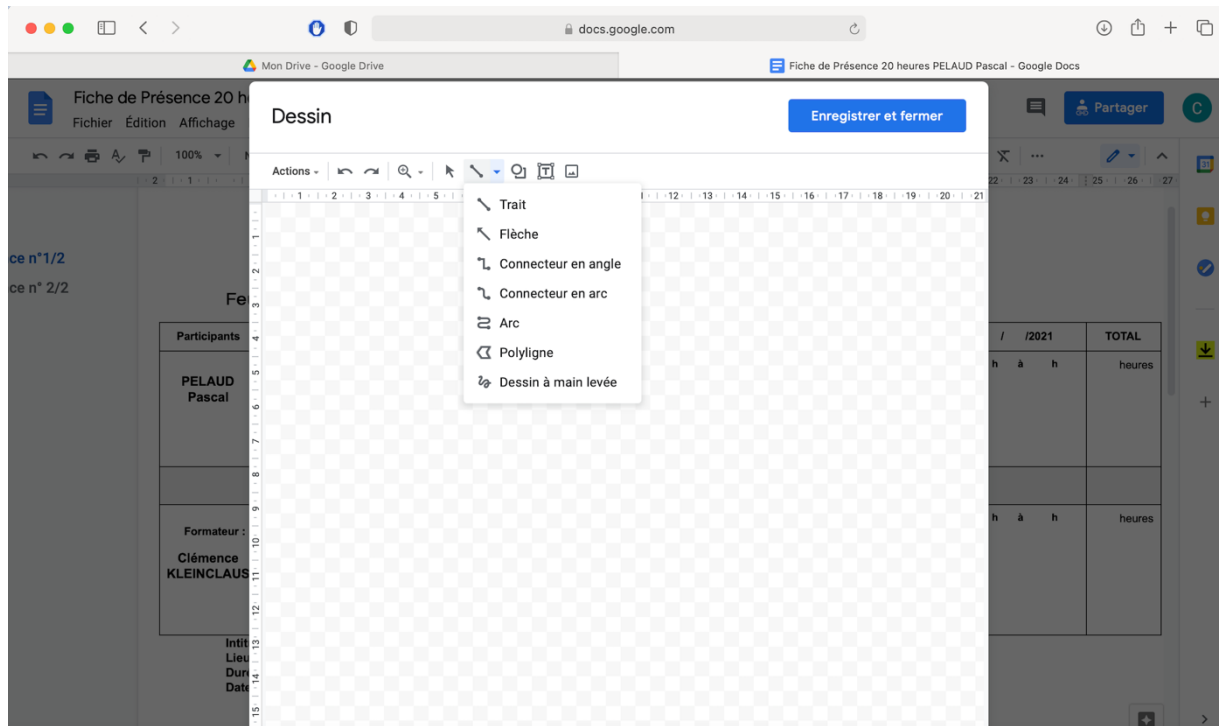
docs.google.com

Mon Drive - Google Drive

Fiche de Présence 20 heures PELAUD Pascal - Google Docs

Fiche de Présence 20 h

Fichier Édition Affichage

Partager

C

100%

Dessin

Enregistrer et fermer

Actions

Trait
Flèche
Connecteur en angle
Connecteur en arc
Arc
Polyligne
Dessin à main levée

ce n°1/2
ce n° 2/2

Fe

| Participants | / /2021 | TOTAL |
|---|---|---|
| PELAUD Pascal | h à h | heures |
| | | |
| Formateur : Clémence KLEINCLAUS | h à h | heures |

Inti
Lieu
Dur
Date